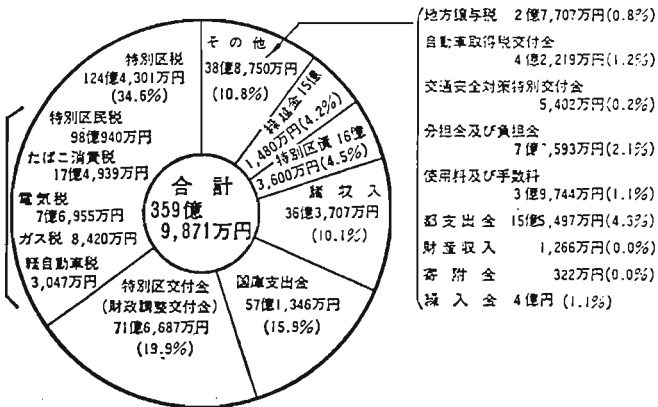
特別区税
124億4,301万円
(34.6%)

その他
38億8,750万円
(10.8%)

繰越金 15億
1,480万円(4.2%)

特別区債 16億
3,600万円(4.5%)

諸収入
36億3,707万円
(10.1%)

国庫支出金
57億1,346万円
(15.9%)

特別区交付金
(財政調整交付金)
71億6,687万円
(19.9%)

特別区民税
98億940万円
たばこ消費税
17億4,939万円
電気税
7億6,955万円
ガス税 8,420万円
軽自動車税
3,047万円

合計
359億
9,871万円

地方譲与税 2億7,707万円(0.8%)
自動車取得税交付金
4億2,219万円(1.2%)
交通安全対策特別交付金
5,402万円(0.2%)
分担金及び負担金
7億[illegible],593万円(2.1%)
使用料及び手数料
3億9,744万円(1.1%)
都支出金 15億5,497万円(4.3%)
財産収入 1,266万円(0.0%)
寄附金 322万円(0.0%)
繰入金 4億円 (1.1%)